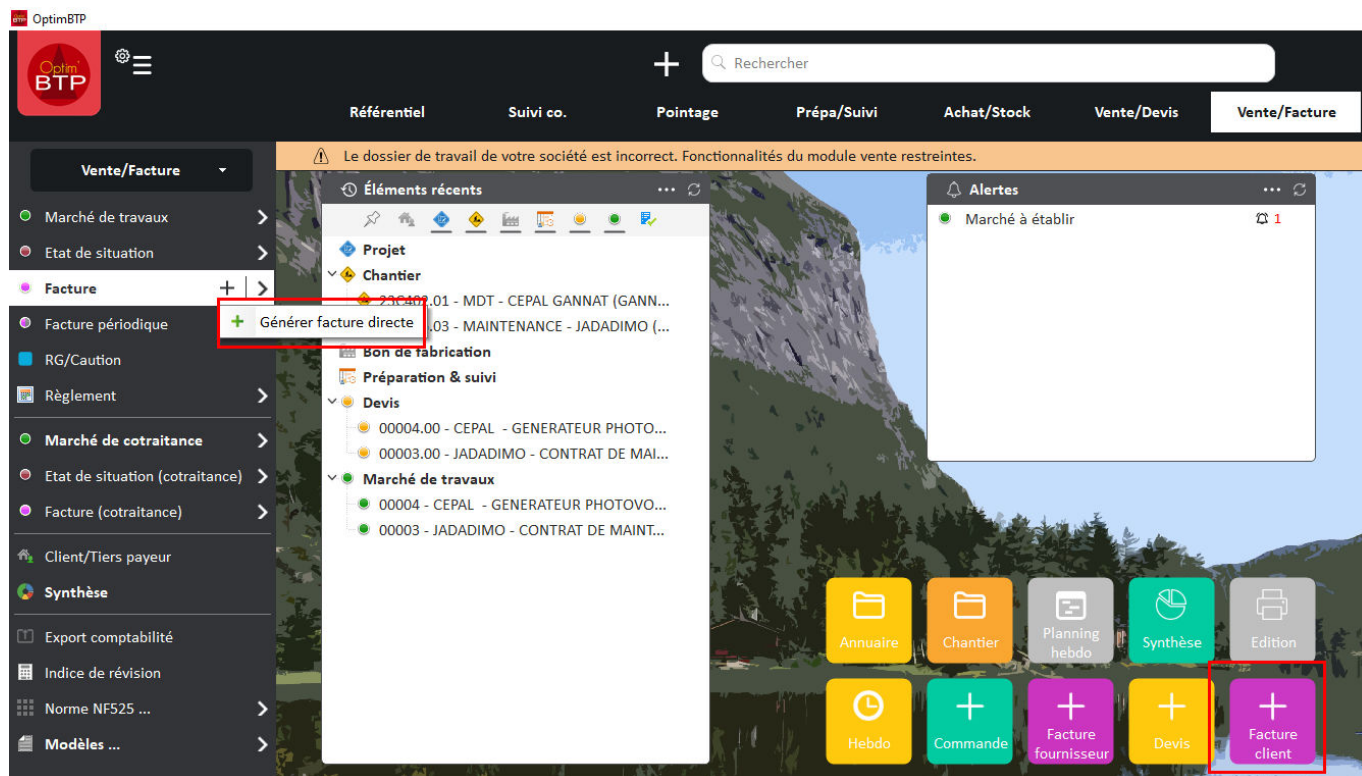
OptimBTP

Optim BTP

Rechercher

Référentiel
Suivi co.
Pointage
Prépa/Suivi
Achat/Stock
Vente/Devis
Vente/Facture

Vente/Facture

Marché de travaux
Etat de situation
Facture
Facture périodique
RG/Caution
Règlement
Marché de cotraitance
Etat de situation (cotraitance)
Facture (cotraitance)
Client/Tiers payeur
Synthèse
Export comptabilité
Indice de révision
Norme NF525 ...
Modèles ...

Générer facture directe

Le dossier de travail de votre société est incorrect. Fonctionnalités du module vente restreintes.

Éléments récents

Projet
Chantier
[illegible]C402.01 - MDT - CEPAL GANNAT (GANN...
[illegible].03 - MAINTENANCE - JADADIMO (...
Bon de fabrication
Préparation & suivi
Devis
00004.00 - CEPAL - GENERATEUR PHOTO...
00003.00 - JADADIMO - CONTRAT DE MAI...
Marché de travaux
00004 - CEPAL - GENERATEUR PHOTOVO...
00003 - JADADIMO - CONTRAT DE MAINT...

Alertes

Marché à établir 1

Annuaire
Chantier
Planning hebdo
Synthèse
Edition
Hebdo
Commande
Facture fournisseur
Devis
Facture client